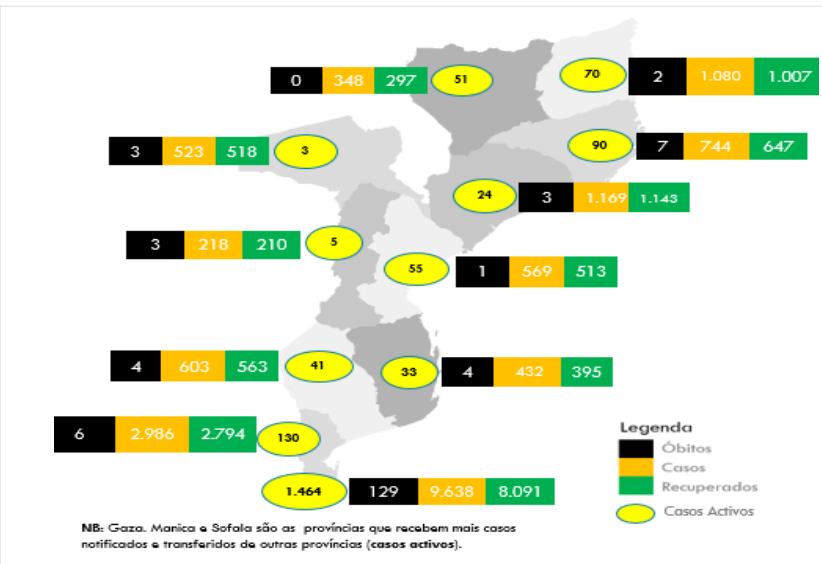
0 348 297 51

70 2 1.080 1.007

3 523 518 3

90 7 744 647

24 3 1.169 1.143

3 218 210 5

55 1 569 513

4 603 563 41

33 4 432 395

6 2.986 2.794 130

1.464 129 9.638 8.091

Legenda
Óbitos
Casos
Recuperados
Casos Activos

NB: Gaza, Manica e Sofala são as províncias que recebem mais casos notificados e transferidos de outras províncias (**casos activos**).